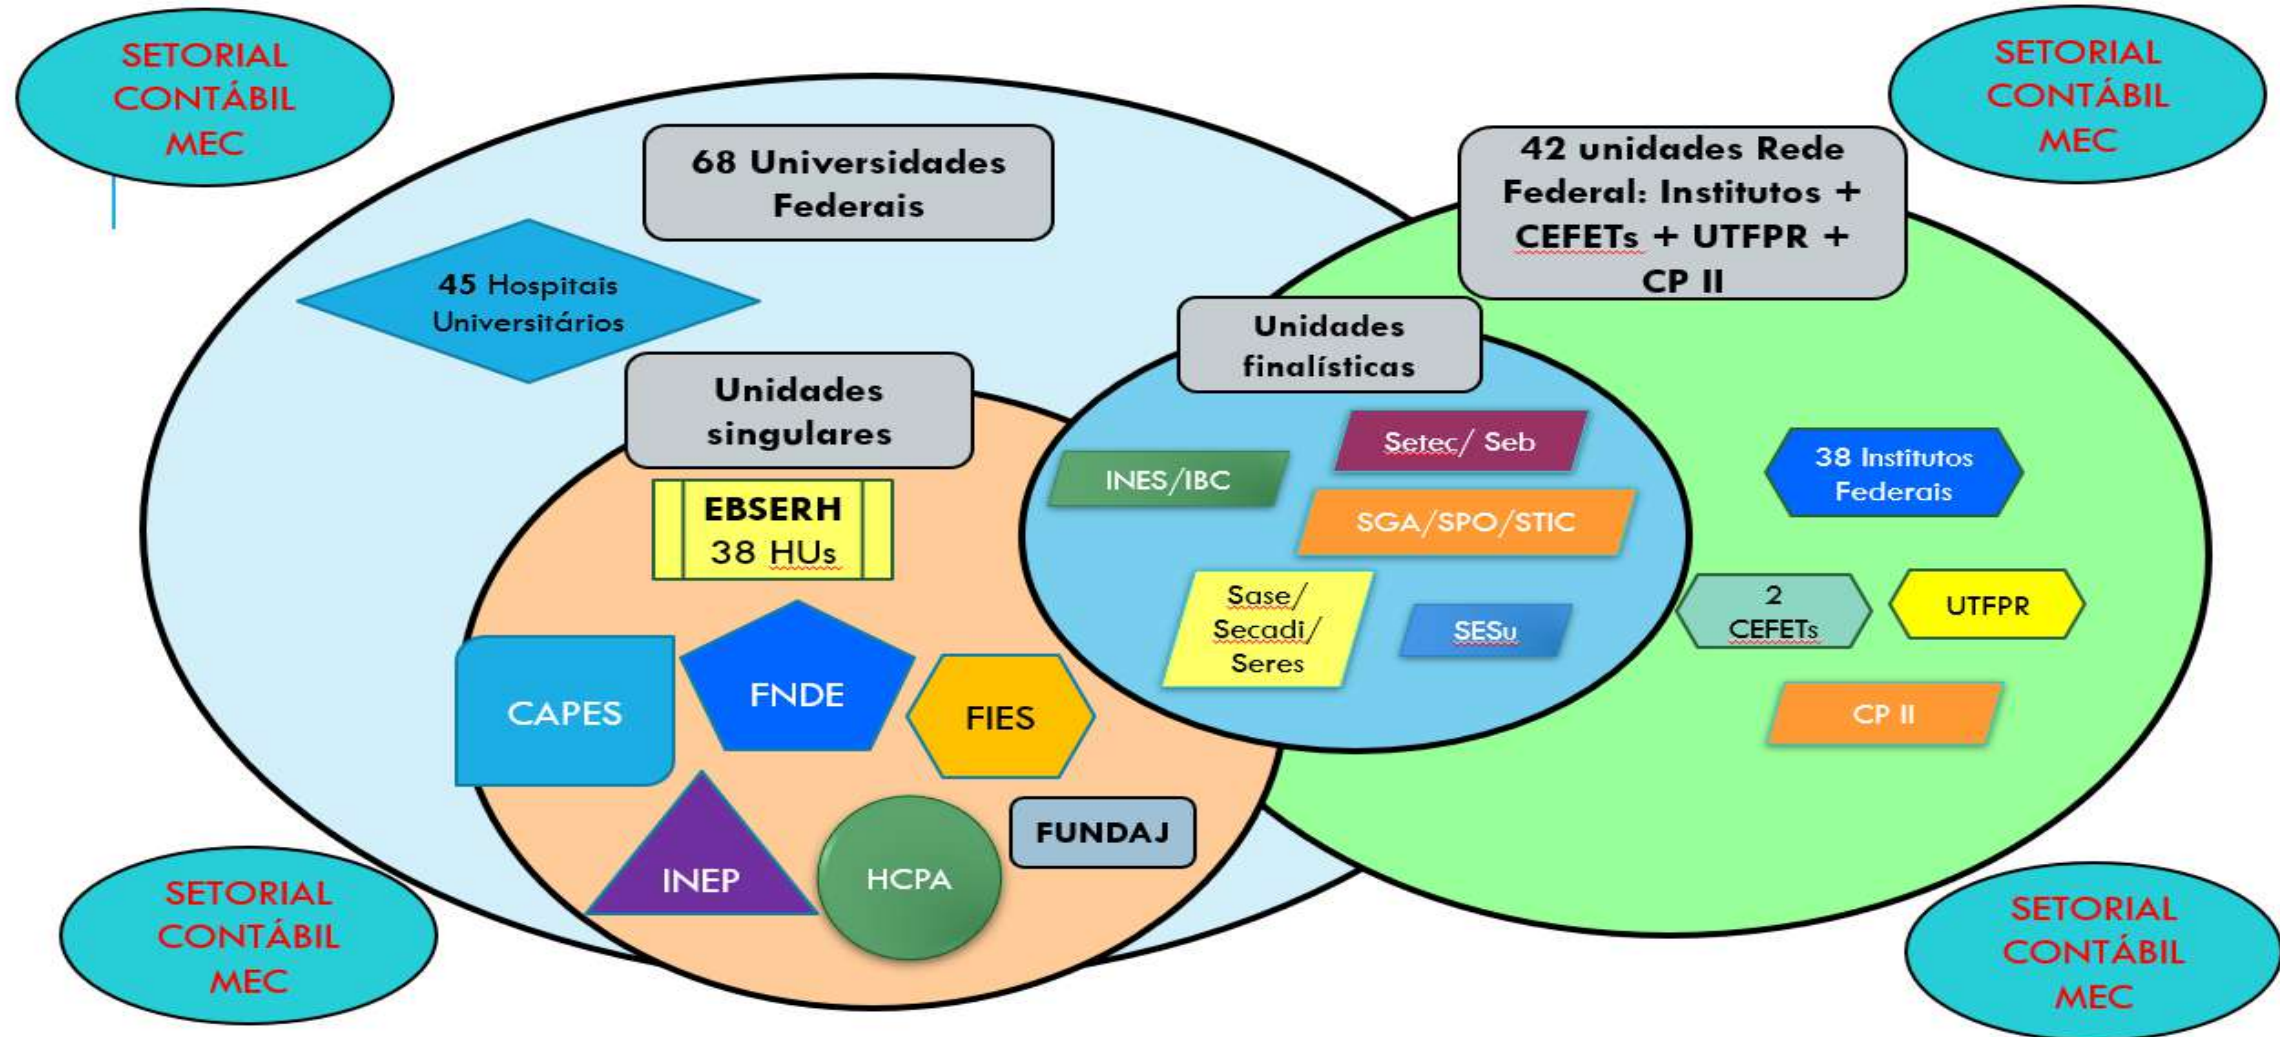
SETORIAL CONTÁBIL MEC

SETORIAL CONTÁBIL MEC

68 Universidades Federais

42 unidades Rede Federal: Institutos + CEFETs + UTFPR + CP II

45 Hospitais Universitários

Unidades finalísticas

Unidades singulares

Setec/ Seb

INES/IBC

SGA/SPO/STIC

38 Institutos Federais

EBSERH 38 HUs

Sase/ Secadi/ Seres

SESu

2 CEFETs

UTFPR

CAPES

FNDE

FIES

CP II

FUNDAJ

INEP

HCPA

SETORIAL CONTÁBIL MEC

SETORIAL CONTÁBIL MEC